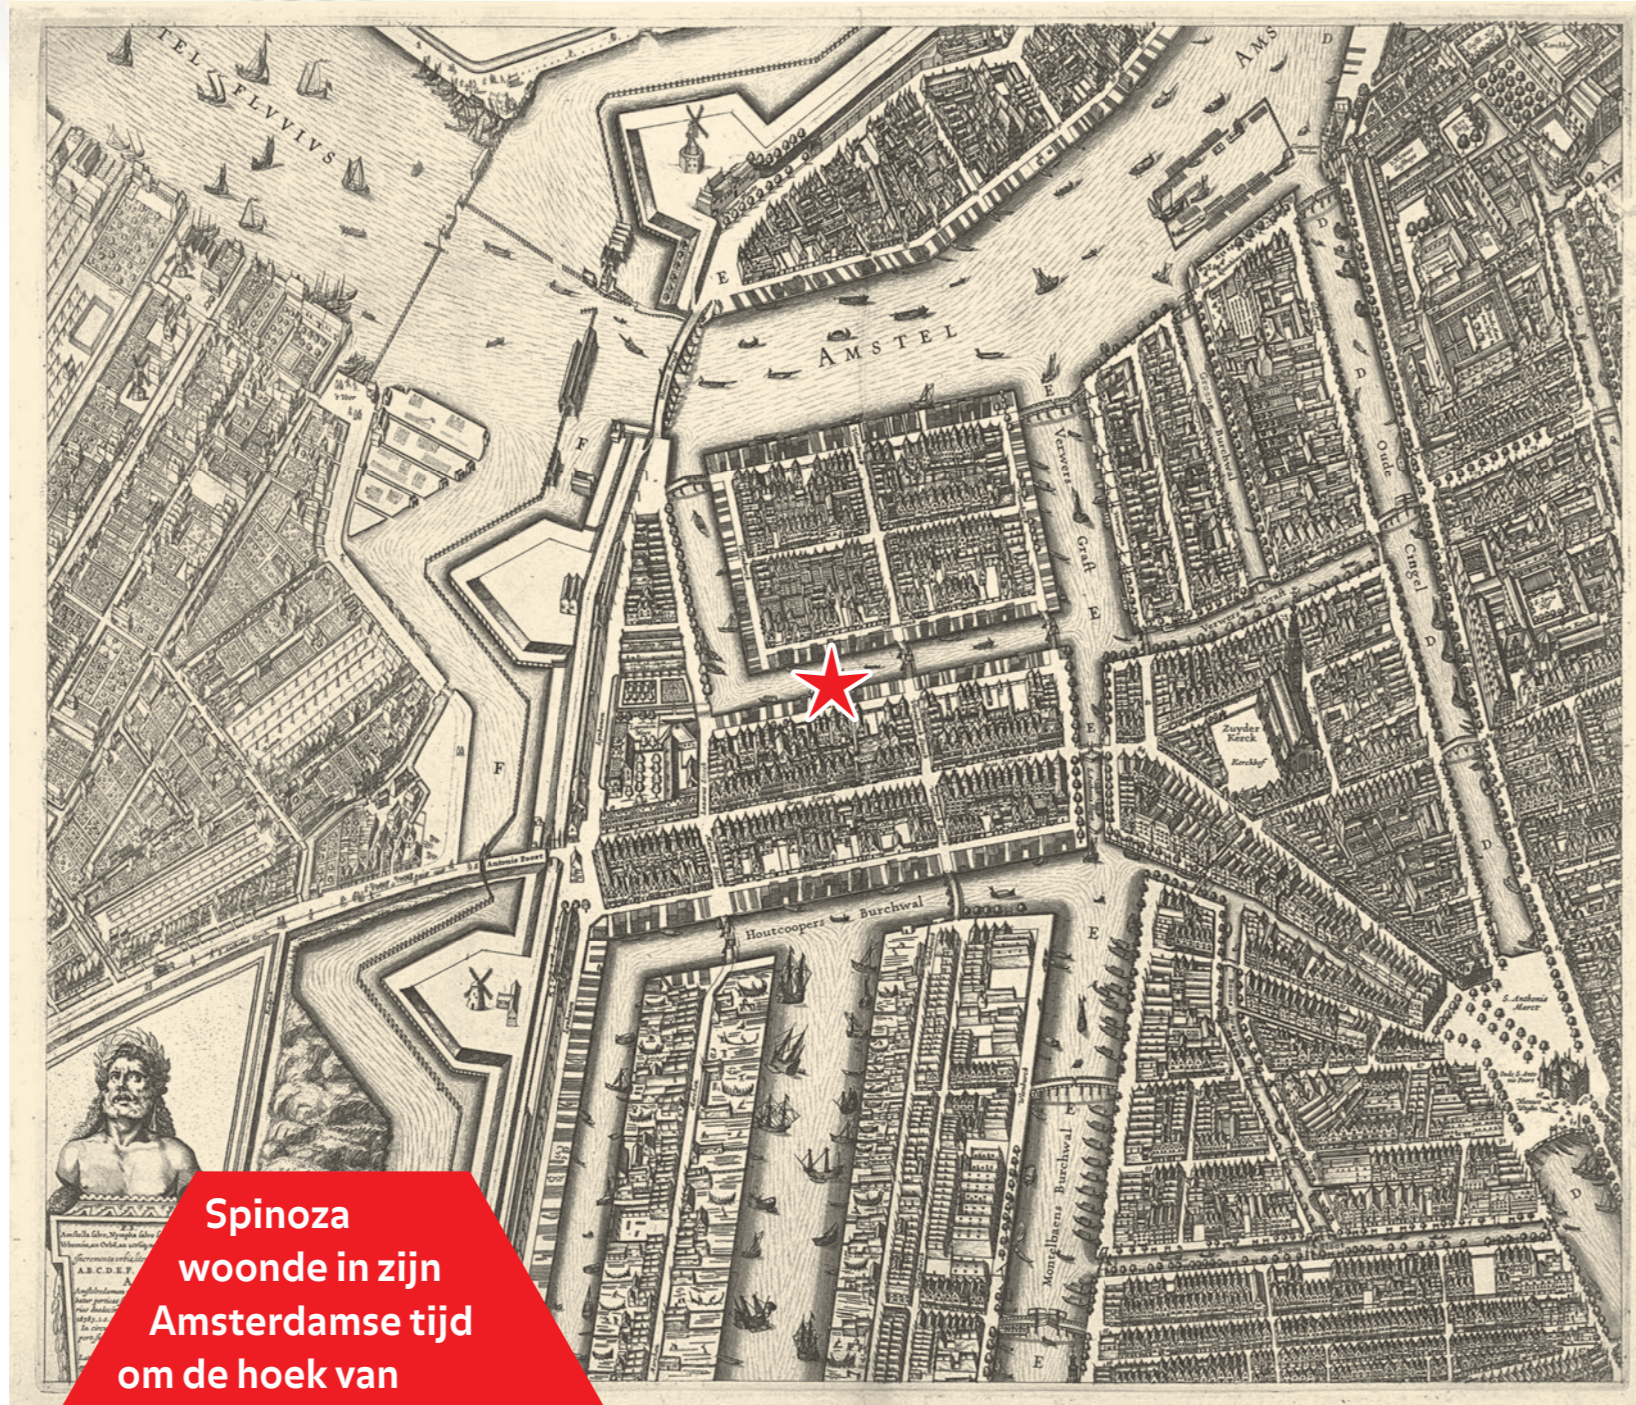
TEL FLVVIVS

AMS

AMSTEL

E

F

F

D

D

D

D

D

E

E

E

E

Verwers Graft

Oude Cingel

Zuyder Kerck

Kerckhof

Houtcoopers Burchwal

Montelbaens Burchwal

S. Antonis Poort

S. Antonis Marct

Spinoza woonde in zijn Amsterdamse tijd om de hoek van